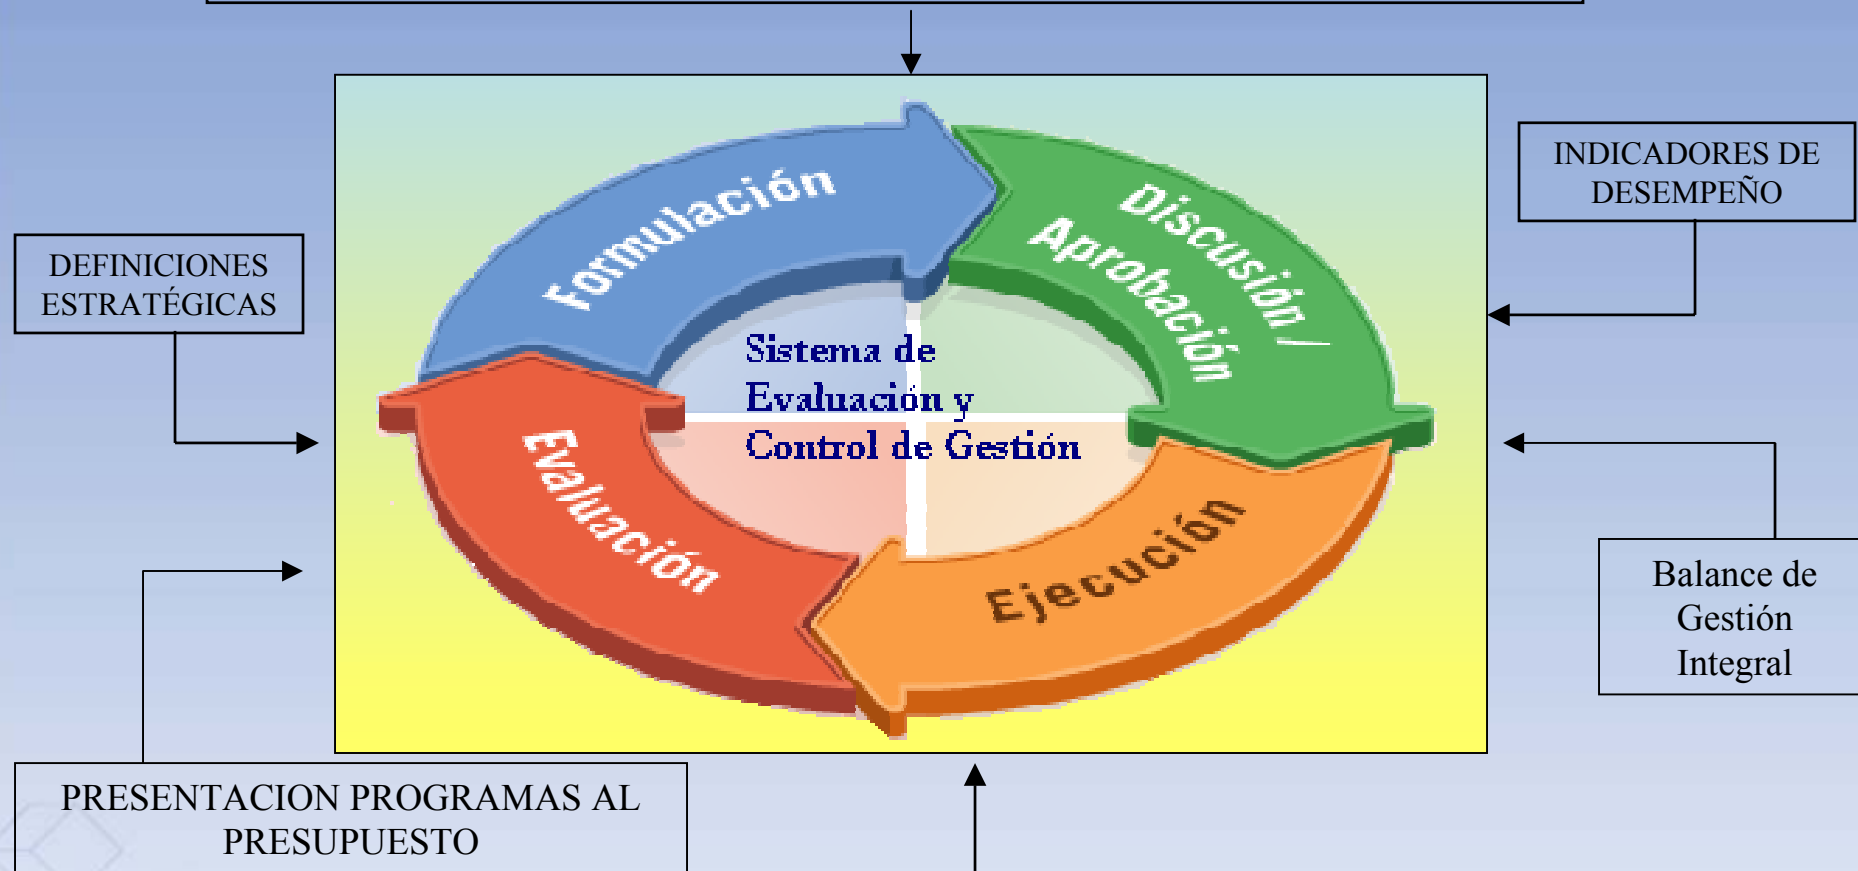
INDICADORES DE DESEMPEÑO

DEFINICIONES ESTRATÉGICAS

Formulación

Discusión / Aprobación

Sistema de Evaluación y Control de Gestión

Evaluación

Ejecución

Balance de Gestión Integral

PRESENTACION PROGRAMAS AL PRESUPUESTO